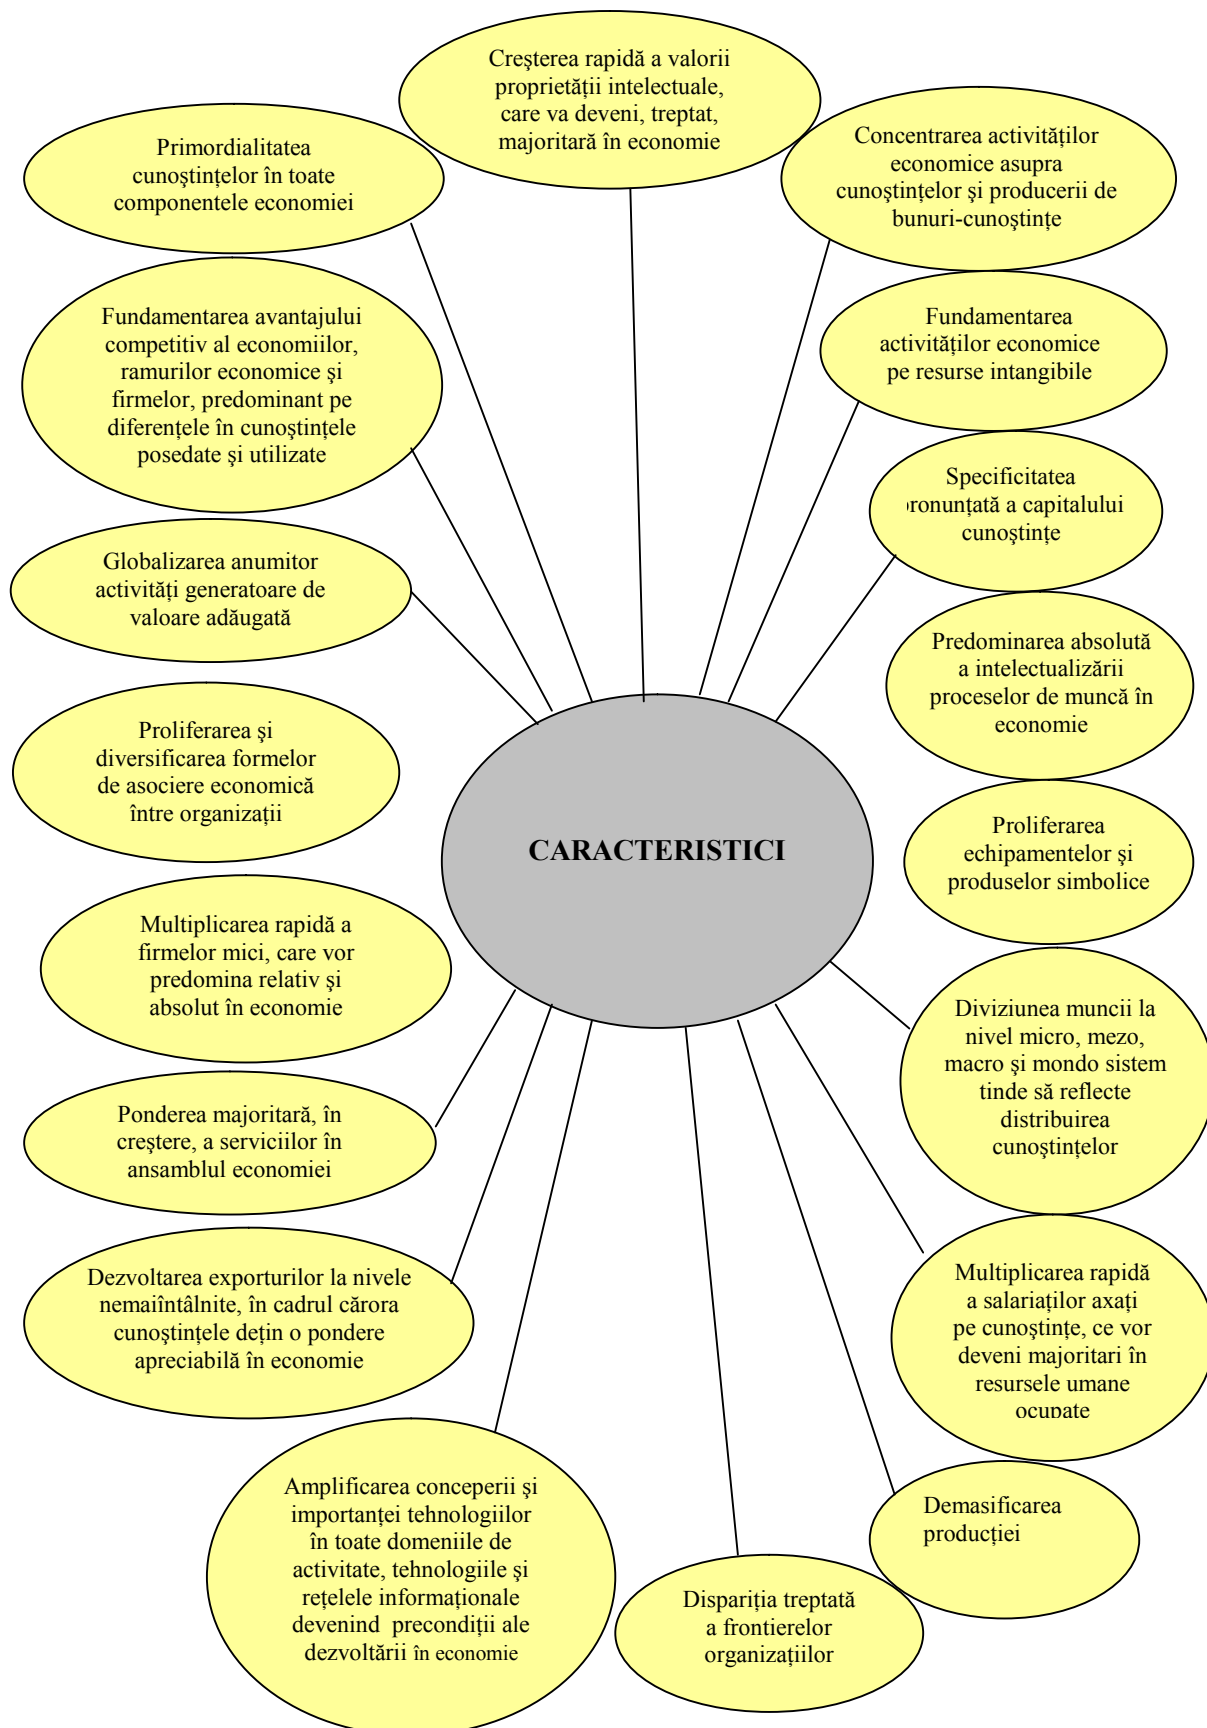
Creşterea rapidă a valorii proprietăţii intelectuale, care va deveni, treptat, majoritară în economie

Primordialitatea cunoştinţelor în toate componentele economiei

Concentrarea activităţilor economice asupra cunoştinţelor şi producerii de bunuri-cunoştinţe

Fundamentarea avantajului competitiv al economiilor, ramurilor economice şi firmelor, predominant pe diferenţele în cunoştinţele posedate şi utilizate

Fundamentarea activităţilor economice pe resurse intangibile

Specificitatea ronunţată a capitalului cunoştinţe

Globalizarea anumitor activităţi generatoare de valoare adăugată

Predominarea absolută a intelectualizării proceselor de muncă în economie

Proliferarea şi diversificarea formelor de asociere economică între organizaţii

CARACTERISTICI

Proliferarea echipamentelor şi produselor simbolice

Multiplicarea rapidă a firmelor mici, care vor predomina relativ şi absolut în economie

Diviziunea muncii la nivel micro, mezo, macro şi mondo sistem tinde să reflecte distribuirea cunoştinţelor

Ponderea majoritară, în creştere, a serviciilor în ansamblul economiei

Dezvoltarea exporturilor la nivele nemaiîntâlnite, în cadrul cărora cunoştinţele deţin o pondere apreciabilă în economie

Multiplicarea rapidă a salariaţilor axaţi pe cunoştinţe, ce vor deveni majoritari în resursele umane ocupate

Amplificarea conceperii şi importanţei tehnologiilor în toate domeniile de activitate, tehnologiile şi reţelele informaţionale devenind precondiţii ale dezvoltării în economie

Demasificarea producţiei

Dispariţia treptată a frontierelor organizaţiilor